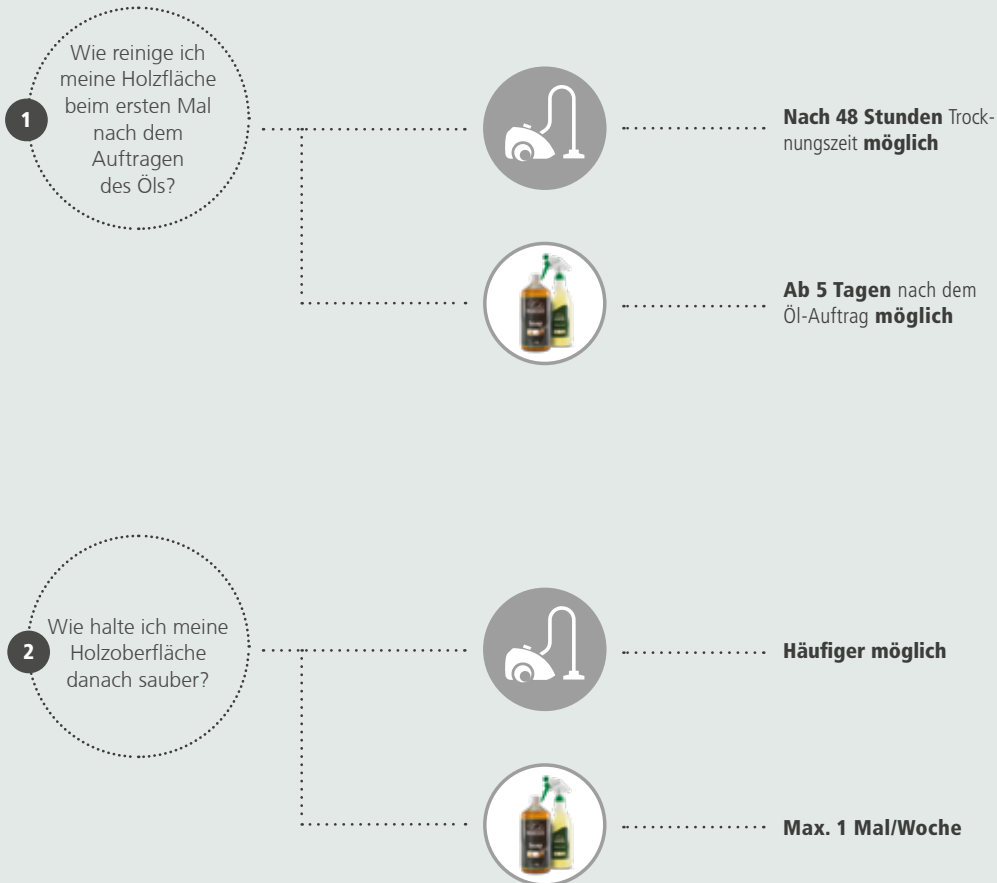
1

Wie reinige ich meine Holzfläche beim ersten Mal nach dem Auftragen des Öls?

Nach 48 Stunden Trocknungszeit möglich

Ab 5 Tagen nach dem Öl-Auftrag möglich

2

Wie halte ich meine Holzoberfläche danach sauber?

Häufiger möglich

Max. 1 Mal/Woche